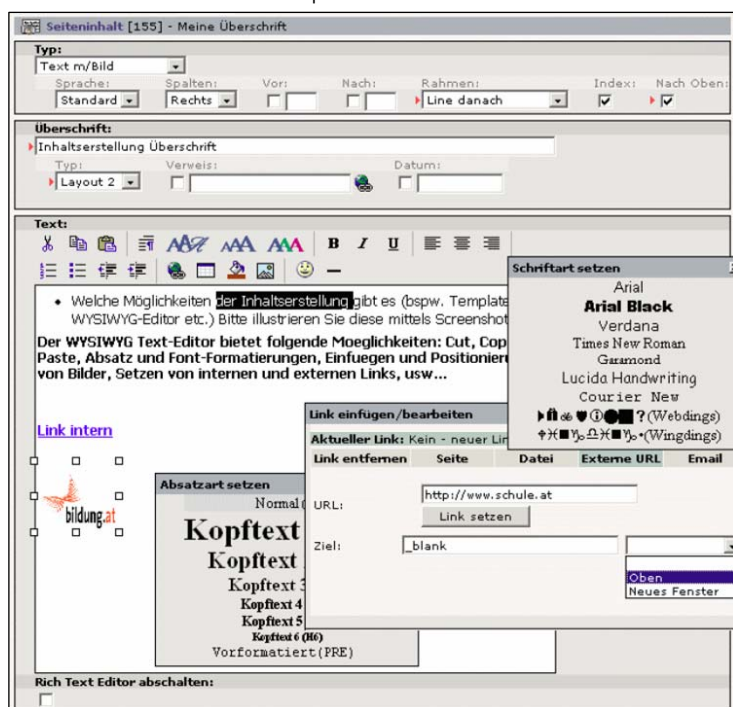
Seiteninhalt [155] - Meine Überschrift

Typ:
Text m/Bild
Sprache: Standard
Spalten: Rechts
Vor:
Nach:
Rahmen: Line danach
Index:
Nach Oben:

Überschrift:
Inhaltserstellung Überschrift
Typ: Layout 2
Verweis:
Datum:

Text:

• Welche Möglichkeiten der Inhaltserstellung gibt es (bspw. Template WYSIWYG-Editor etc.) Bitte illustrieren Sie diese mittels Screenshot

Der WYSIWYG Text-Editor bietet folgende Moeglichkeiten: Cut, Cop Paste, Absatz und Font-Formatierungen, Einfuegen und Positionier von Bilder, Setzen von internen und externen Links, usw...

Link intern

bildung.at

Schriftart setzen
Arial
Arial Black
Verdana
Times New Roman
Garamond
Lucida Handwriting
Courier New
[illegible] (Webdings)
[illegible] (Wingdings)

Link einfügen/bearbeiten
Aktueller Link: Kein - neuer Lin
Link entfernen | Seite | Datei | Externe URL | Email
URL: http://www.schule.at
Link setzen
Ziel: _blank
Oben
Neues Fenster

Absatzart setzen
Normal (
Kopftext
Kopftext
Kopftext
Kopftext 3
Kopftext 4
Kopftext 5
Kopftext 6 (H6)
Vorformatiert(PRE)

Rich Text Editor abschalten: